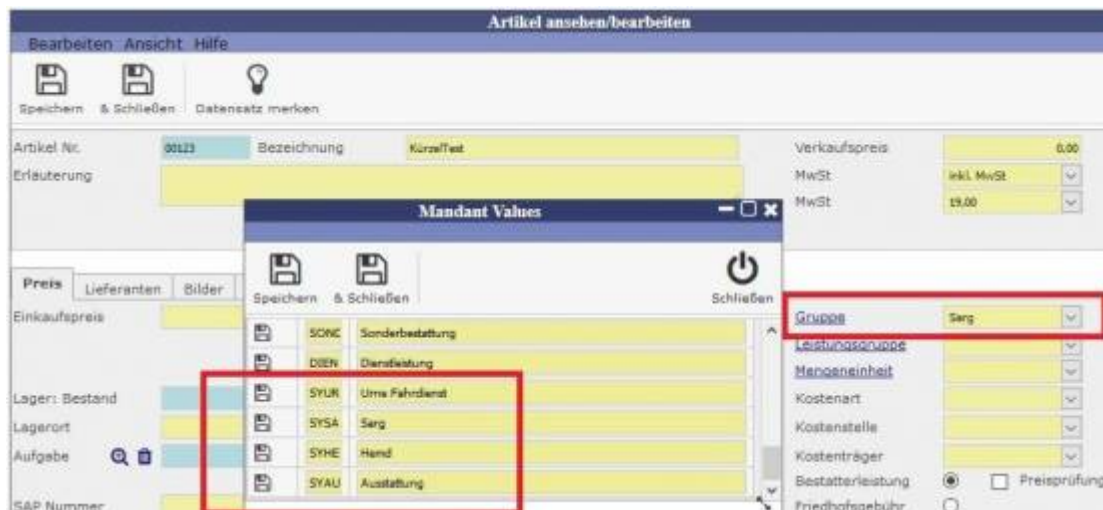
Artikel ansehen/bearbeiten

Bearbeiten Ansicht Hilfe

Speichern & Schließen Datensatz merken

Artikel Nr. 00123 Bezeichnung KürzelTest

Erläuterung

Verkaufspreis 0,00

MwSt inkl. MwSt

MwSt 19,00

Mandant Values

Speichern & Schließen Schließen

Preis Lieferanten Bilder

Einkaufspreis

Lager: Bestand

Lagerort

Aufgabe

SAP Nummer

| | SONC | Sonderbestattung |
|---|---|---|
| | DIEN | Dienstleistung |
| | SYUR | Urne Fahrdienst |
| | SYSA | Sarg |
| | SYHE | Hemd |
| | SYAU | Ausstattung |

Gruppe Sarg

Leistungsgruppe

Mengeneinheit

Kostenart

Kostenstelle

Kostenträger

Bestatterleistung Preisprüfung

Friedhofsgebühr